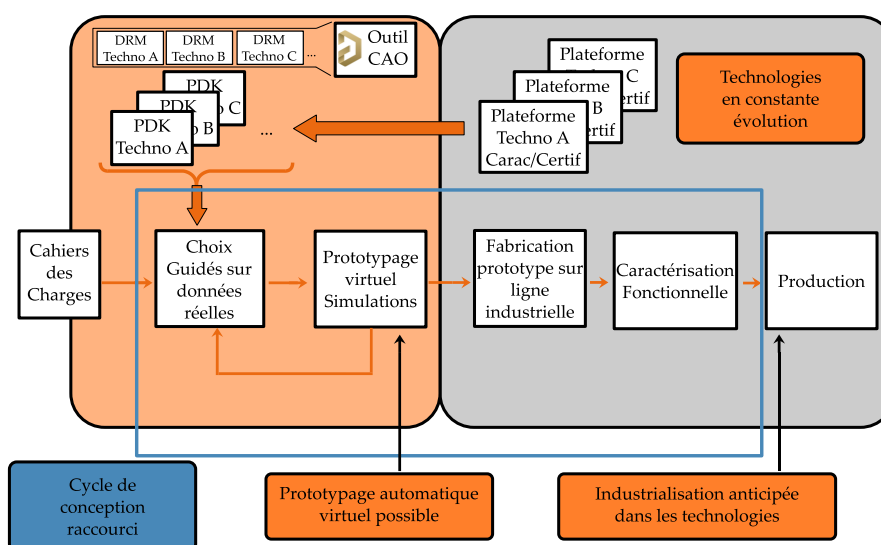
DRM Techno A

DRM Techno B

DRM Techno C

...

Outil CAO

PDK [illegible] C

PDK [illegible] B

PDK Techno A

...

Plateforme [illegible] C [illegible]ertif

Plateforme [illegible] B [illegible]rtif

Plateforme Techno A Carac/Certif

Technologies en constante évolution

Cahiers des Charges

Choix Guidés sur données réelles

Prototypage virtuel Simulations

Fabrication prototype sur ligne industrielle

Caractérisation Fonctionnelle

Production

Cycle de conception raccourci

Prototypage automatique virtuel possible

Industrialisation anticipée dans les technologies